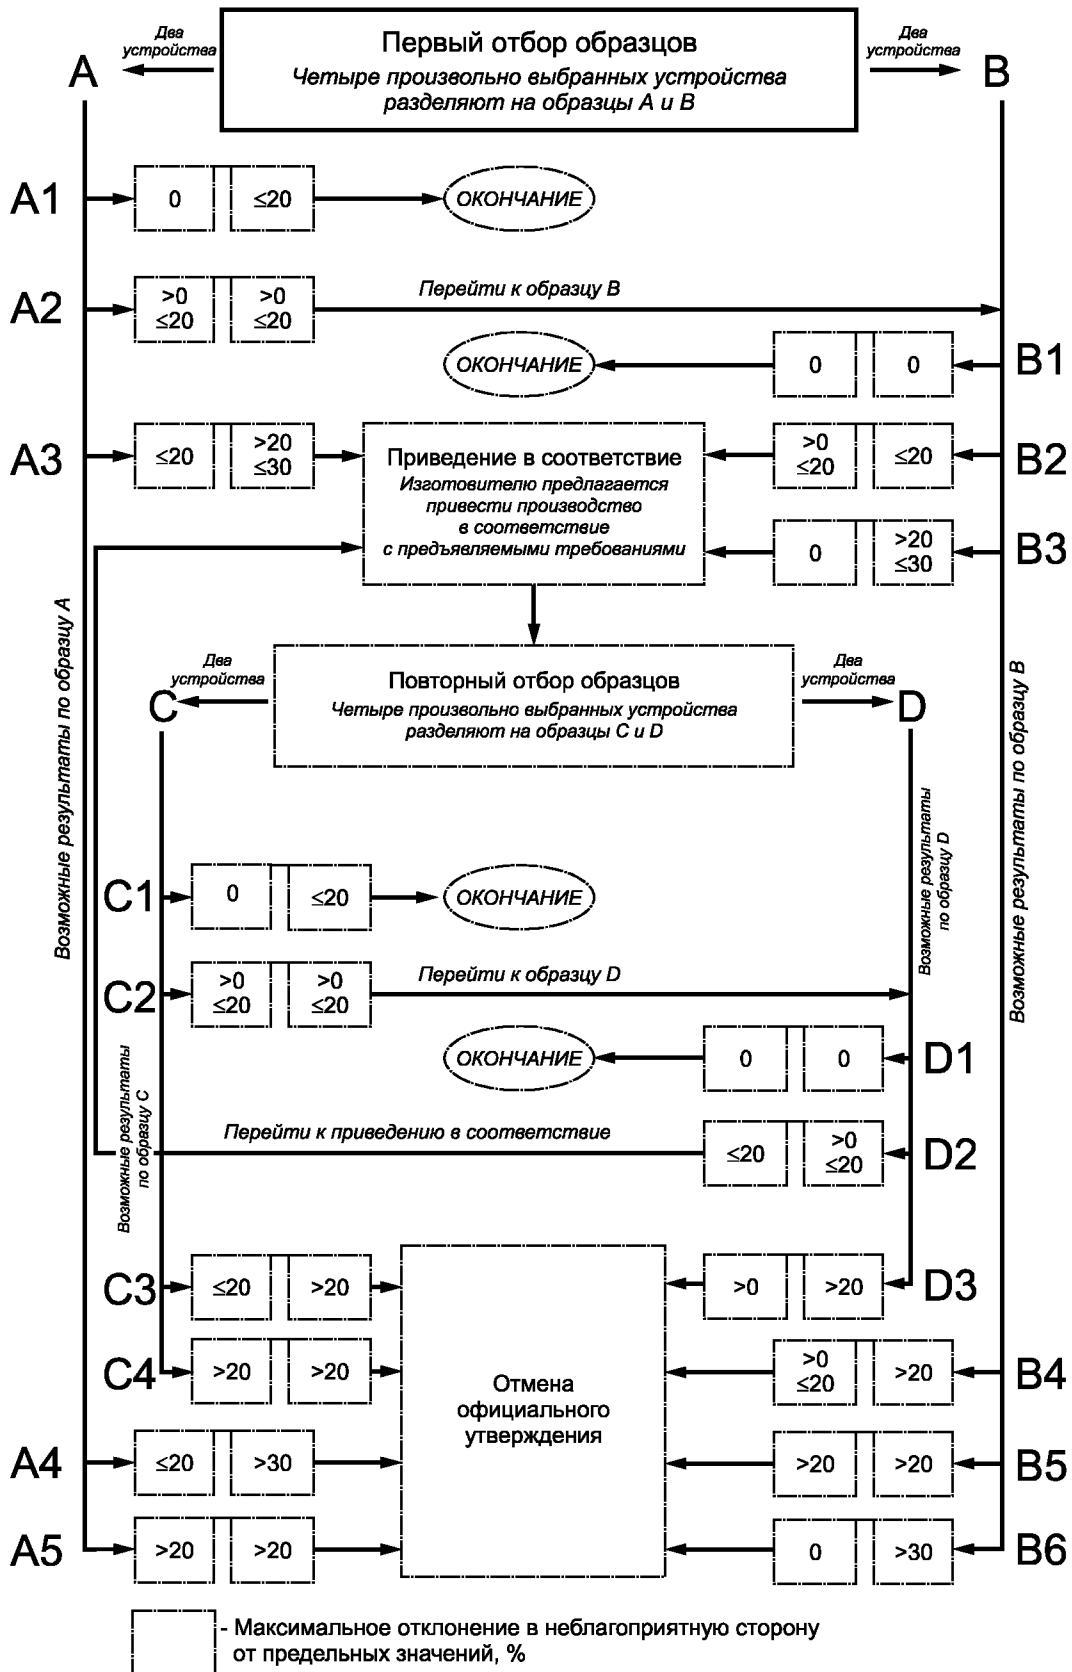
Первый отбор образцов
Четыре произвольно выбранных устройства разделяют на образцы A и B

Два устройства
A

Два устройства
B

A1
0
≤20
ОКОНЧАНИЕ

A2
>0 ≤20
>0 ≤20
Перейти к образцу B

ОКОНЧАНИЕ
0
0
B1

A3
≤20
>20 ≤30

Приведение в соответствие
Изготовителю предлагается привести производство в соответствие с предъявляемыми требованиями

>0 ≤20
≤20
B2

0
>20 ≤30
B3

Возможные результаты по образцу A

Повторный отбор образцов
Четыре произвольно выбранных устройства разделяют на образцы C и D

Два устройства
C

Два устройства
D

Возможные результаты по образцу B

Возможные результаты по образцу D

C1
0
≤20
ОКОНЧАНИЕ

C2
>0 ≤20
>0 ≤20
Перейти к образцу D

ОКОНЧАНИЕ
0
0
D1

Возможные результаты по образцу C

Перейти к приведению в соответствие
≤20
>0 ≤20
D2

C3
≤20
>20

>0
>20
D3

C4
>20
>20

Отмена официального утверждения

>0 ≤20
>20
B4

A4
≤20
>30

>20
>20
B5

A5
>20
>20

0
>30
B6

- Максимальное отклонение в неблагоприятную сторону от предельных значений, %